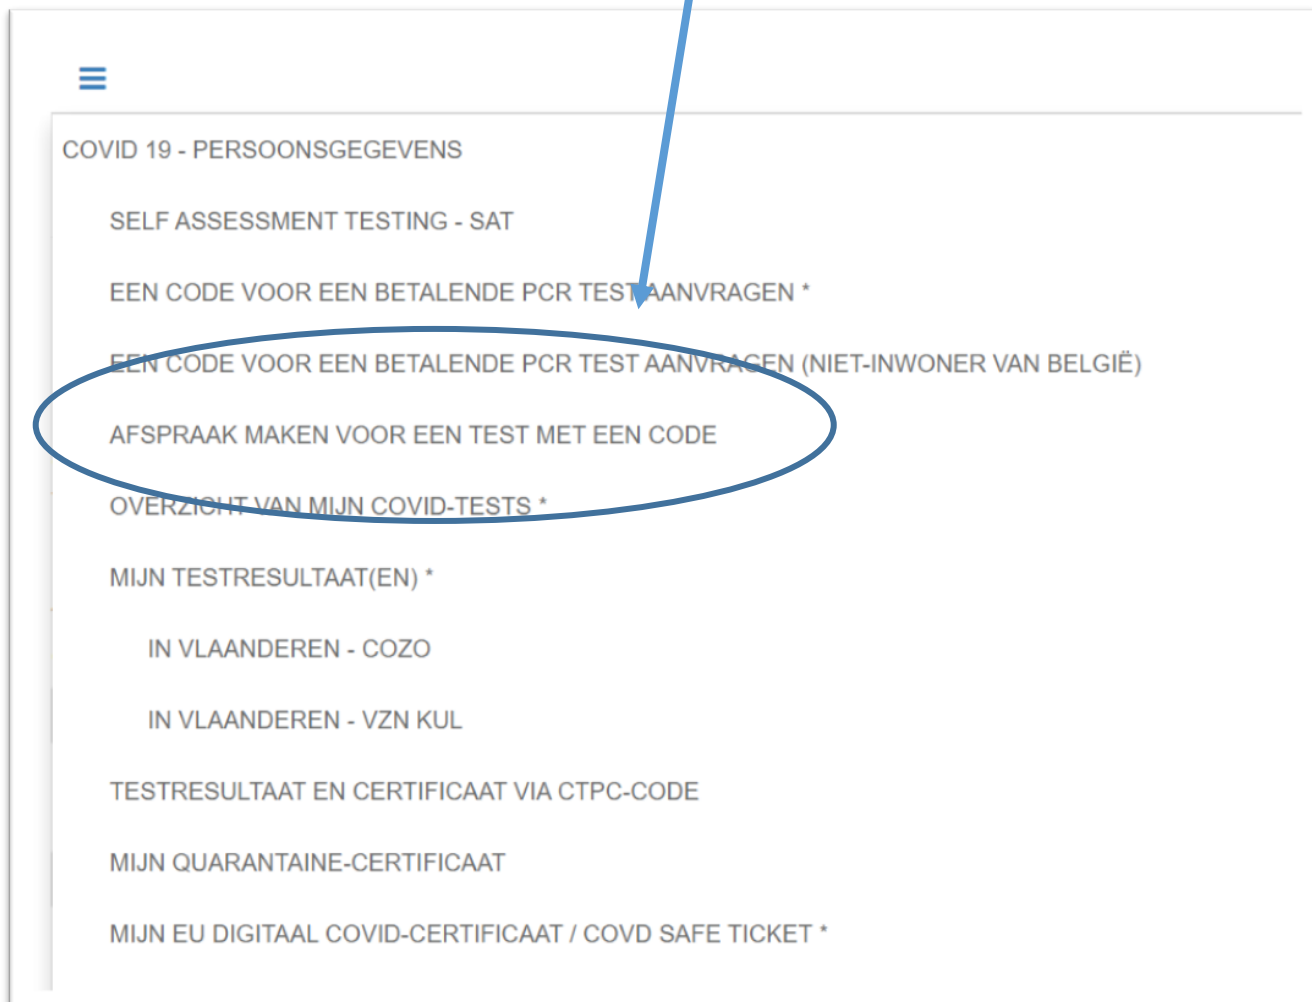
COVID 19 - PERSOONSGEGEVENS

SELF ASSESSMENT TESTING - SAT

EEN CODE VOOR EEN BETALENDE PCR TEST AANVRAGEN *

EEN CODE VOOR EEN BETALENDE PCR TEST AANVRAGEN (NIET-INWONER VAN BELGIË)

AFSPRAAK MAKEN VOOR EEN TEST MET EEN CODE

OVERZICHT VAN MIJN COVID-TESTS *

MIJN TESTRESULTAAT(EN) *

IN VLAANDEREN - COZO

IN VLAANDEREN - VZN KUL

TESTRESULTAAT EN CERTIFICAAT VIA CTPC-CODE

MIJN QUARANTAINE-CERTIFICAAT

MIJN EU DIGITAAL COVID-CERTIFICAAT / COVD SAFE TICKET *